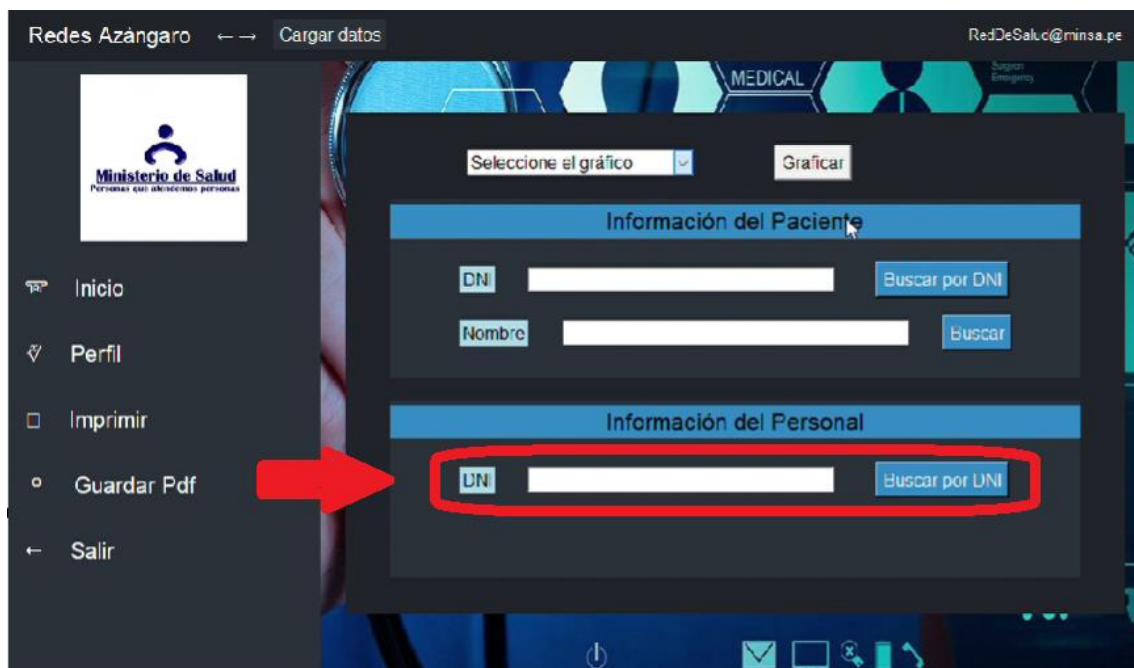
Redes Azángaro ← → Cargar datos RedDeSalud@minsa.pe

MEDICAL

Ministerio de Salud
Personas que atendemos personas

Inicio

Perfil

Imprimir

Guardar Pdf

Salir

Seleccione el gráfico

Graficar

Información del Paciente

DNI

Buscar por DNI

Nombre

Buscar

Información del Personal

DNI

Buscar por DNI